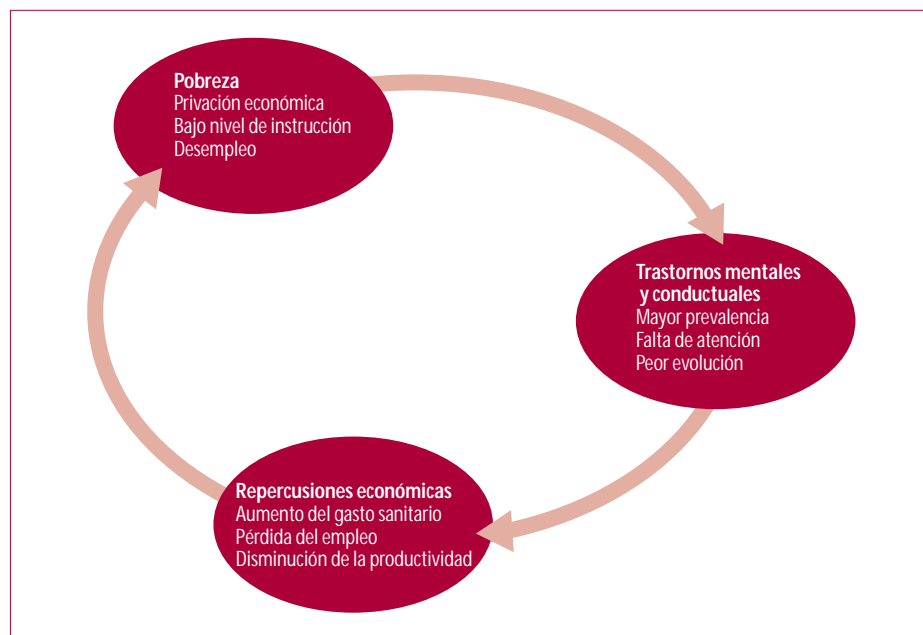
Pobreza
Privación económica
Bajo nivel de instrucción
Desempleo

Trastornos mentales y conductuales
Mayor prevalencia
Falta de atención
Peor evolución

Repercusiones económicas
Aumento del gasto sanitario
Pérdida del empleo
Disminución de la productividad